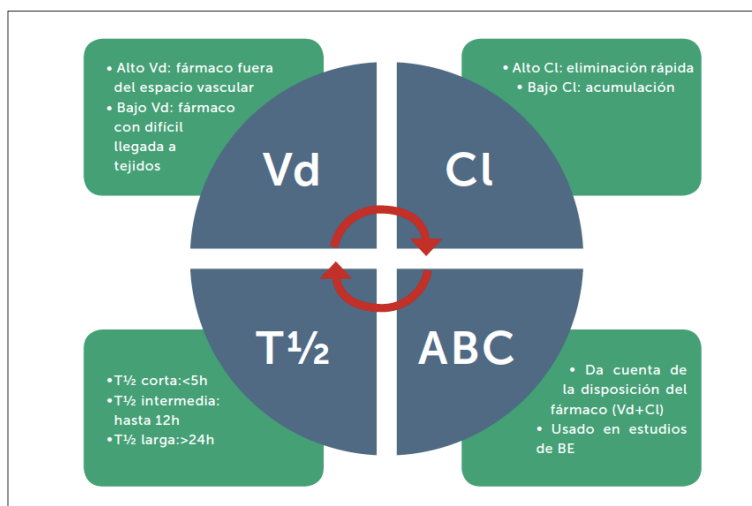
• Alto Vd: fármaco fuera del espacio vascular
• Bajo Vd: fármaco con difícil llegada a tejidos

• Alto Cl: eliminación rápida
• Bajo Cl: acumulación

Vd

Cl

T½

ABC

•T½ corta:<5h
•T½ intermedia: hasta 12h
•T½ larga:>24h

• Da cuenta de la disposición del fármaco (Vd+Cl)
• Usado en estudios de BE